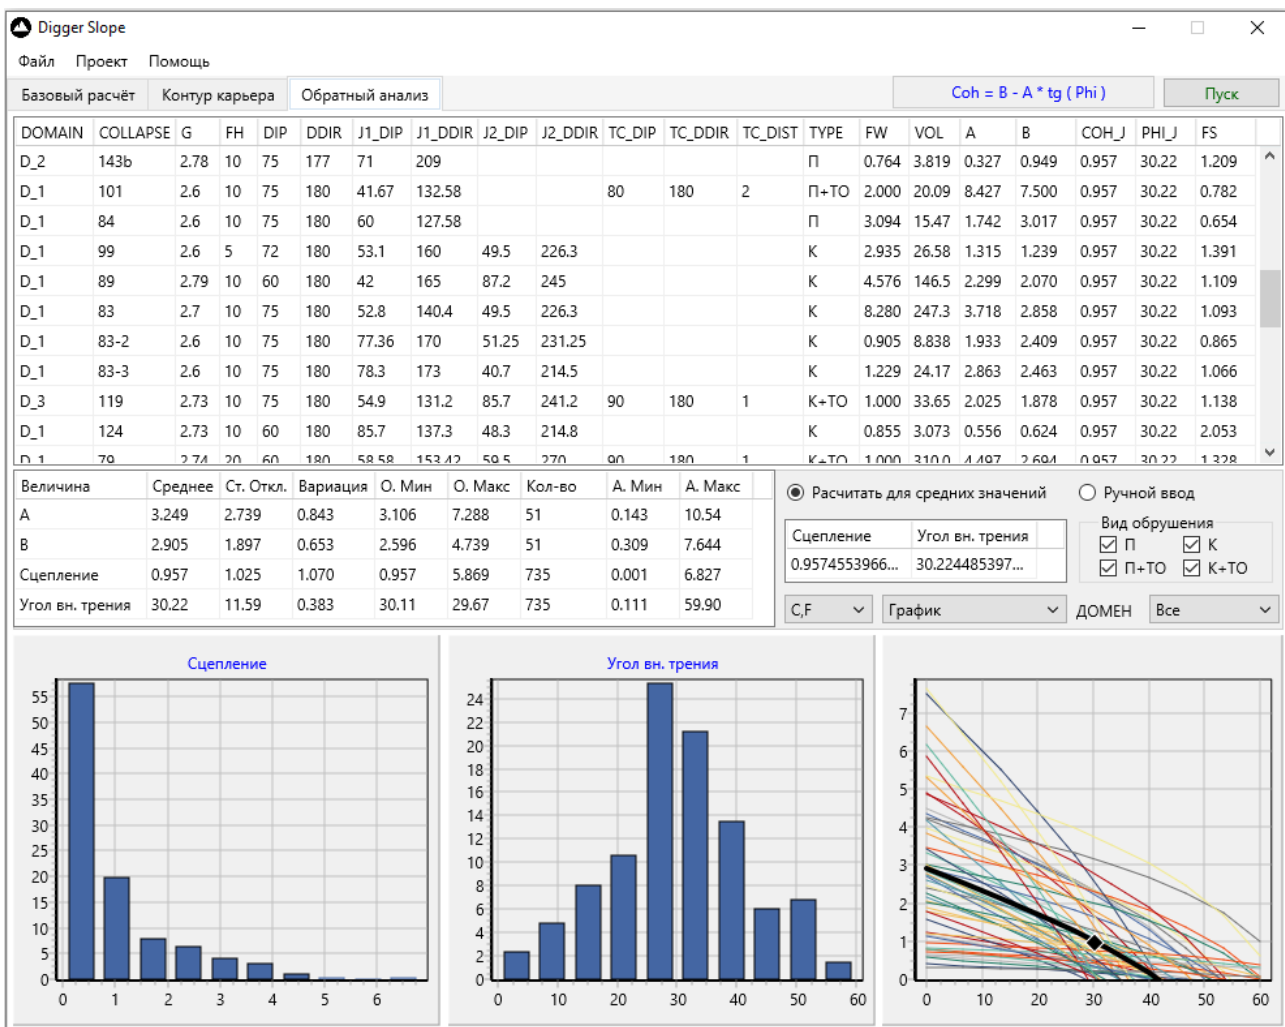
Digger Slope

Файл Проект Помощь

Базовый расчёт | Контур карьера | Обратный анализ

Coh = B - A * tg ( Phi )

Пуск

| DOMAIN | COLLAPSE | G | FH | DIP | DDIR | J1_DIP | J1_DDIR | J2_DIP | J2_DDIR | TC_DIP | TC_DDIR | TC_DIST | TYPE | FW | VOL | A | B | COH_J | PHI_J | FS |
|---|---|---|---|---|---|---|---|---|---|---|---|---|---|---|---|---|---|---|---|---|
| D_2 | 143b | 2.78 | 10 | 75 | 177 | 71 | 209 | | | | | | П | 0.764 | 3.819 | 0.327 | 0.949 | 0.957 | 30.22 | 1.209 |
| D_1 | 101 | 2.6 | 10 | 75 | 180 | 41.67 | 132.58 | | | 80 | 180 | 2 | П+ТО | 2.000 | 20.09 | 8.427 | 7.500 | 0.957 | 30.22 | 0.782 |
| D_1 | 84 | 2.6 | 10 | 75 | 180 | 60 | 127.58 | | | | | | П | 3.094 | 15.47 | 1.742 | 3.017 | 0.957 | 30.22 | 0.654 |
| D_1 | 99 | 2.6 | 5 | 72 | 180 | 53.1 | 160 | 49.5 | 226.3 | | | | К | 2.935 | 26.58 | 1.315 | 1.239 | 0.957 | 30.22 | 1.391 |
| D_1 | 89 | 2.79 | 10 | 60 | 180 | 42 | 165 | 87.2 | 245 | | | | К | 4.576 | 146.5 | 2.299 | 2.070 | 0.957 | 30.22 | 1.109 |
| D_1 | 83 | 2.7 | 10 | 75 | 180 | 52.8 | 140.4 | 49.5 | 226.3 | | | | К | 8.280 | 247.3 | 3.718 | 2.858 | 0.957 | 30.22 | 1.093 |
| D_1 | 83-2 | 2.6 | 10 | 75 | 180 | 77.36 | 170 | 51.25 | 231.25 | | | | К | 0.905 | 8.838 | 1.933 | 2.409 | 0.957 | 30.22 | 0.865 |
| D_1 | 83-3 | 2.6 | 10 | 75 | 180 | 78.3 | 173 | 40.7 | 214.5 | | | | К | 1.229 | 24.17 | 2.863 | 2.463 | 0.957 | 30.22 | 1.066 |
| D_3 | 119 | 2.73 | 10 | 75 | 180 | 54.9 | 131.2 | 85.7 | 241.2 | 90 | 180 | 1 | К+ТО | 1.000 | 33.65 | 2.025 | 1.878 | 0.957 | 30.22 | 1.138 |
| D_1 | 124 | 2.73 | 10 | 60 | 180 | 85.7 | 137.3 | 48.3 | 214.8 | | | | К | 0.855 | 3.073 | 0.556 | 0.624 | 0.957 | 30.22 | 2.053 |
| D_1 | 79 | 2.74 | 20 | 60 | 180 | 58.58 | 153.42 | 59.5 | 270 | 90 | 180 | 1 | К+ТО | 1.000 | 310.0 | 4.497 | 2.694 | 0.957 | 30.22 | 1.328 |

| Величина | Среднее | Ст. Откл. | Вариация | О. Мин | О. Макс | Кол-во | А. Мин | А. Макс |
|---|---|---|---|---|---|---|---|---|
| A | 3.249 | 2.739 | 0.843 | 3.106 | 7.288 | 51 | 0.143 | 10.54 |
| B | 2.905 | 1.897 | 0.653 | 2.596 | 4.739 | 51 | 0.309 | 7.644 |
| Сцепление | 0.957 | 1.025 | 1.070 | 0.957 | 5.869 | 735 | 0.001 | 6.827 |
| Угол вн. трения | 30.22 | 11.59 | 0.383 | 30.11 | 29.67 | 735 | 0.111 | 59.90 |

Расчитать для средних значений   Ручной ввод

| Сцепление | Угол вн. трения |
|---|---|
| 0.9574553966... | 30.224485397... |

Вид обрушения
П  К
П+ТО  К+ТО

C,F   График   ДОМЕН   Все

Сцепление
55 50 45 40 35 30 25 20 15 10 5 0
0 1 2 3 4 5 6

Угол вн. трения
24 22 20 18 16 14 12 10 8 6 4 2 0
0 10 20 30 40 50 60

7 6 5 4 3 2 1 0
0 10 20 30 40 50 60